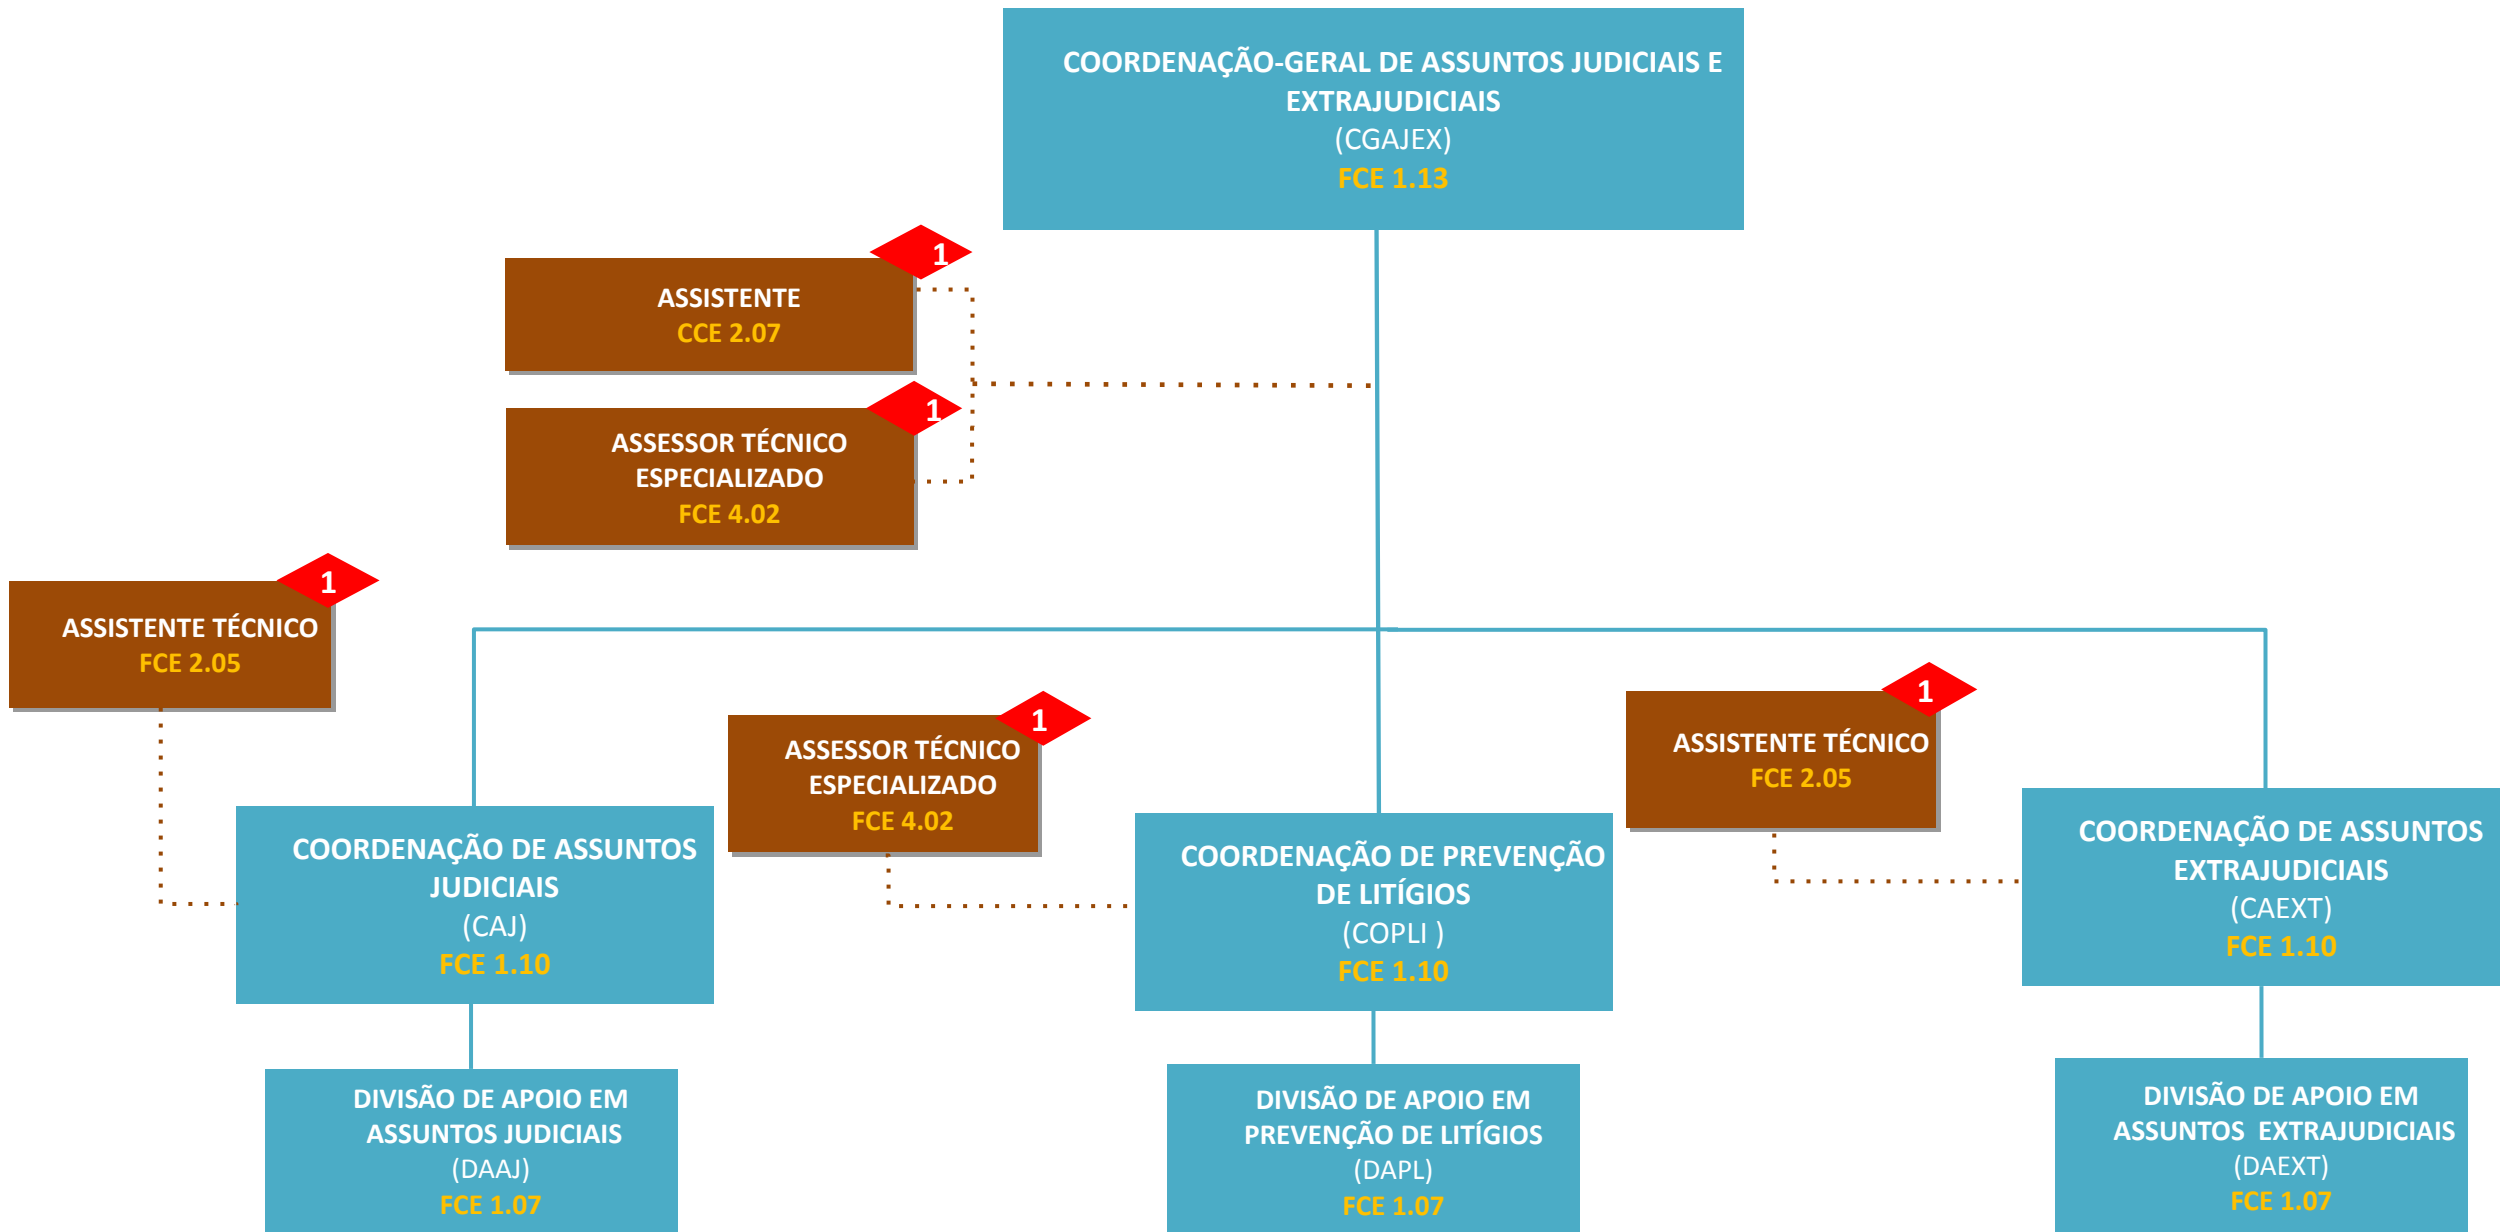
COORDENAÇÃO-GERAL DE ASSUNTOS JUDICIAIS E EXTRAJUDICIAIS
(CGAJEX)
FCE 1.13

1
ASSISTENTE
CCE 2.07

1
ASSESSOR TÉCNICO ESPECIALIZADO
FCE 4.02

1
ASSISTENTE TÉCNICO
FCE 2.05

1
ASSESSOR TÉCNICO ESPECIALIZADO
FCE 4.02

1
ASSISTENTE TÉCNICO
FCE 2.05

COORDENAÇÃO DE ASSUNTOS JUDICIAIS
(CAJ)
FCE 1.10

COORDENAÇÃO DE PREVENÇÃO DE LITÍGIOS
(COPLI )
FCE 1.10

COORDENAÇÃO DE ASSUNTOS EXTRAJUDICIAIS
(CAEXT)
FCE 1.10

DIVISÃO DE APOIO EM ASSUNTOS JUDICIAIS
(DAAJ)
FCE 1.07

DIVISÃO DE APOIO EM PREVENÇÃO DE LITÍGIOS
(DAPL)
FCE 1.07

DIVISÃO DE APOIO EM ASSUNTOS EXTRAJUDICIAIS
(DAEXT)
FCE 1.07